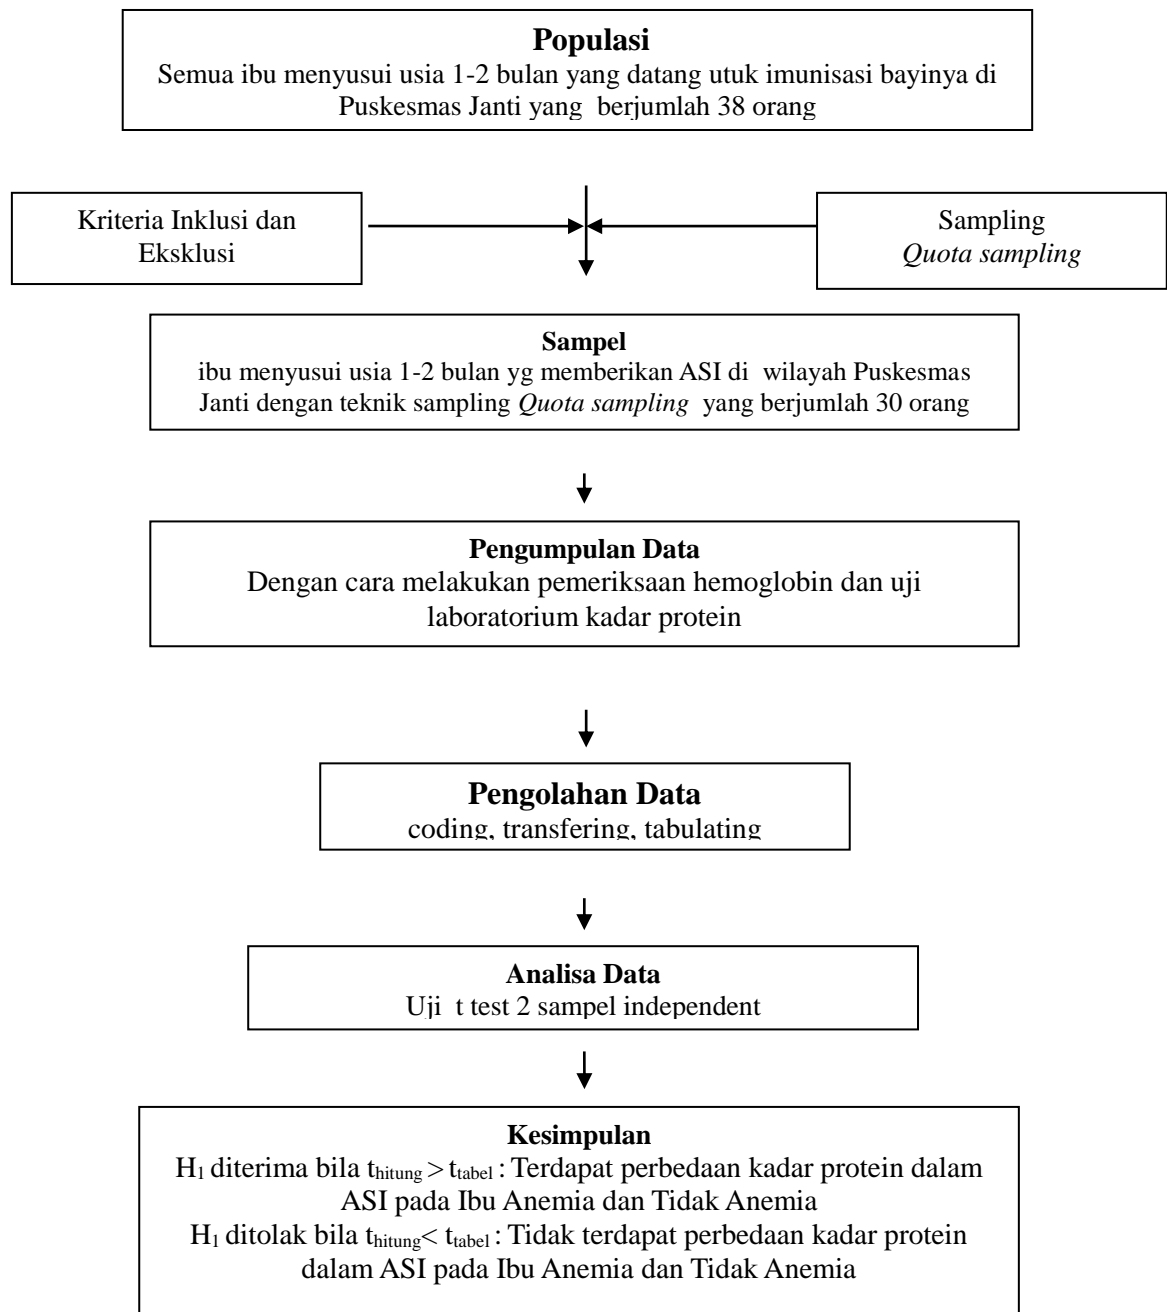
**Populasi**
Semua ibu menyusui usia 1-2 bulan yang datang utuk imunisasi bayinya di Puskesmas Janti yang berjumlah 38 orang

Kriteria Inklusi dan Eksklusi

Sampling
*Quota sampling*

**Sampel**
ibu menyusui usia 1-2 bulan yg memberikan ASI di wilayah Puskesmas Janti dengan teknik sampling *Quota sampling* yang berjumlah 30 orang

**Pengumpulan Data**
Dengan cara melakukan pemeriksaan hemoglobin dan uji laboratorium kadar protein

**Pengolahan Data**
coding, transfering, tabulating

**Analisa Data**
Uji t test 2 sampel independent

**Kesimpulan**
$H_1$ diterima bila $t_{hitung} > t_{tabel}$ : Terdapat perbedaan kadar protein dalam ASI pada Ibu Anemia dan Tidak Anemia
$H_1$ ditolak bila $t_{hitung} < t_{tabel}$ : Tidak terdapat perbedaan kadar protein dalam ASI pada Ibu Anemia dan Tidak Anemia